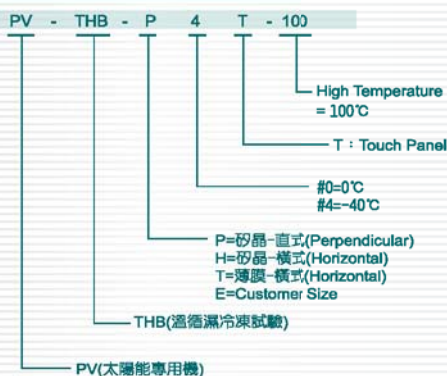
PV - THB - P 4 T - 100

High Temperature
= 100℃

T：Touch Panel

#0=0℃
#4=-40℃

P=矽晶-直式(Perpendicular)
H=矽晶-橫式(Horizontal)
T=薄膜-橫式(Horizontal)
E=Customer Size

THB(溫德濕冷凍試驗)

PV(太陽能專用機)